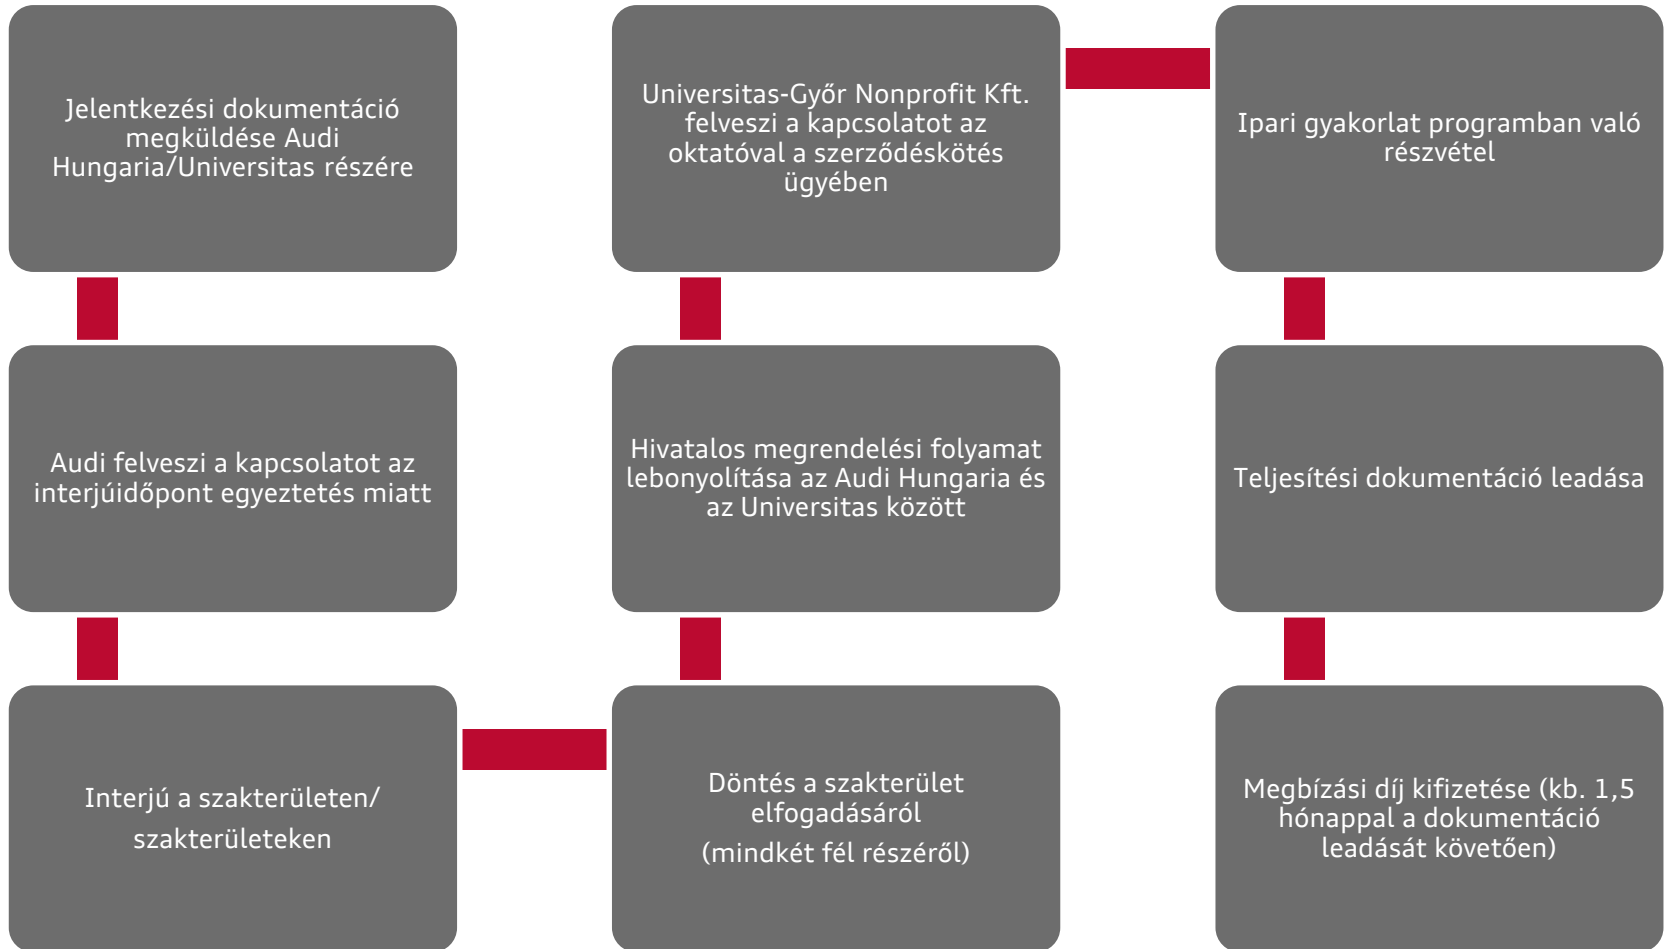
Jelentkezési dokumentáció megküldése Audi Hungaria/Universitas részére

Audi felveszi a kapcsolatot az interjúidőpont egyeztetés miatt

Interjú a szakterületen/ szakterületeken

Döntés a szakterület elfogadásáról
(mindkét fél részéről)

Hivatalos megrendelési folyamat lebonyolítása az Audi Hungaria és az Universitas között

Universitas-Győr Nonprofit Kft. felveszi a kapcsolatot az oktatóval a szerződéskötés ügyében

Ipari gyakorlat programban való részvétel

Teljesítési dokumentáció leadása

Megbízási díj kifizetése (kb. 1,5 hónappal a dokumentáció leadását követően)